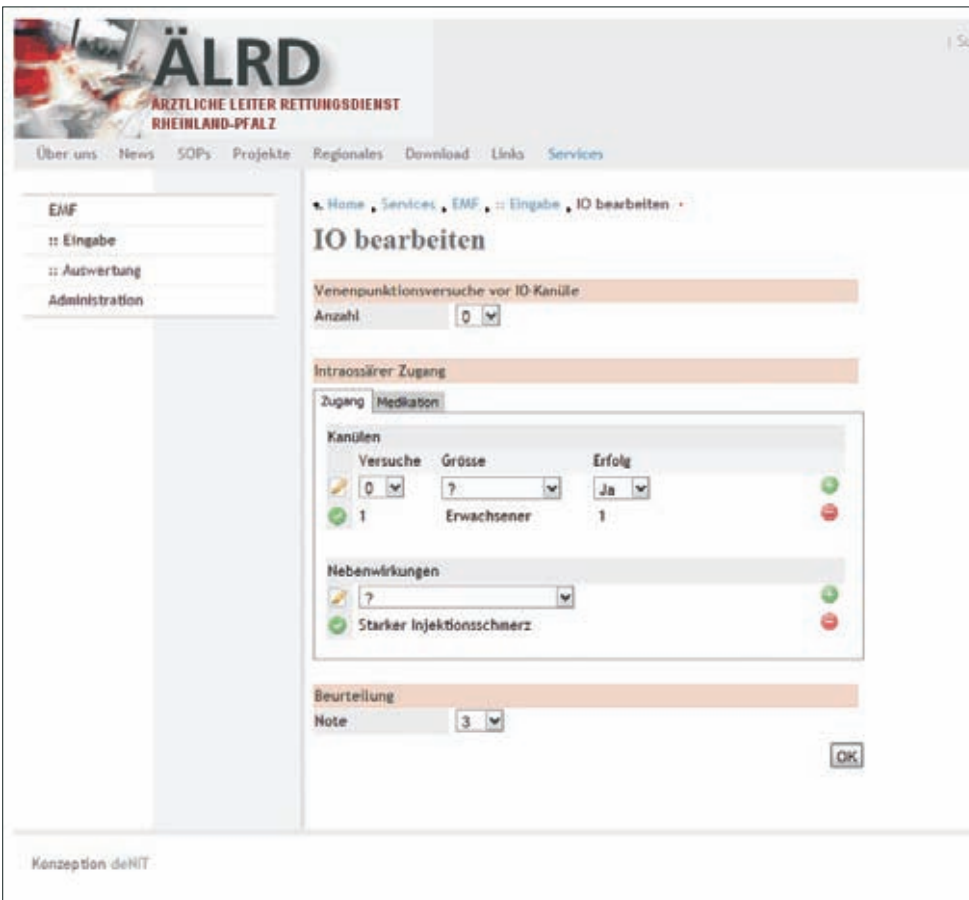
ÄLRD
ÄRZTLICHE LEITER RETTUNGSDIENST
RHEINLAND-PFALZ

| S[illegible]

Über uns News SOPs Projekte Regionales Download Links Services

EMF
:: Eingabe
:: Auswertung
Administration

Home , Services , EMF , :: Eingabe , IO bearbeiten

IO bearbeiten

Venenpunktionsversuche vor IO-Kanüle

Anzahl 0

Intraossärer Zugang

Zugang Medikation

Kanülen

| Versuche | Grösse | Erfolg |
|---|---|---|
| 0 | ? | Ja |
| 1 | Erwachsener | 1 |

Nebenwirkungen

?

Starker Injektionsschmerz

Beurteilung

Note 3

OK

Konzeption deNIT